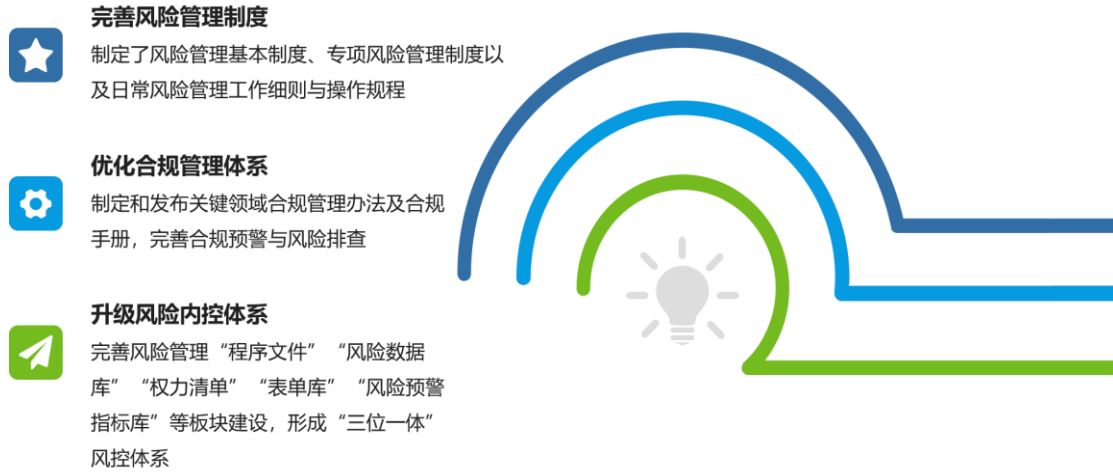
完善风险管理制度

制定了风险管理基本制度、专项风险管理制度以及日常风险管理工作细则与操作规程

优化合规管理体系

制定和发布关键领域合规管理办法及合规手册，完善合规预警与风险排查

升级风险内控体系

完善风险管理“程序文件”“风险数据库”“权力清单”“表单库”“风险预警指标库”等板块建设，形成“三位一体”风控体系